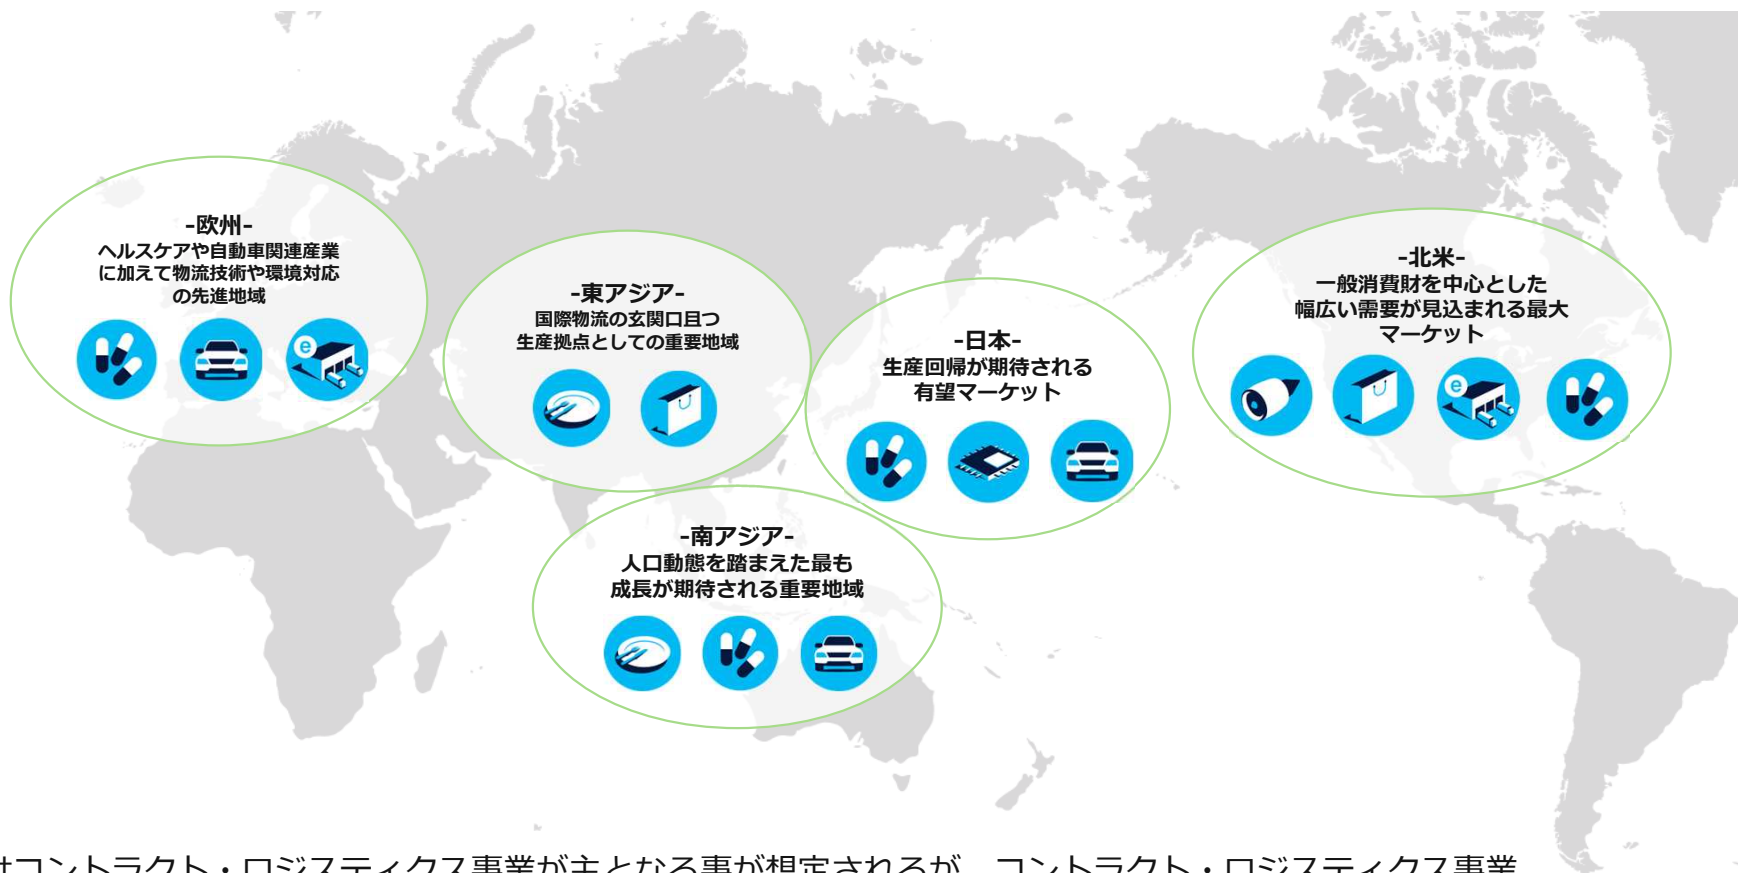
-欧州-
ヘルスケアや自動車関連産業に加えて物流技術や環境対応の先進地域

-東アジア-
国際物流の玄関口且つ生産拠点としての重要地域

-日本-
生産回帰が期待される有望マーケット

-北米-
一般消費財を中心とした幅広い需要が見込まれる最大マーケット

-南アジア-
人口動態を踏まえた最も成長が期待される重要地域

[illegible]コントラクト・ロジスティクス事業が主となる事が想定されるが、コントラクト・ロジスティクス事業